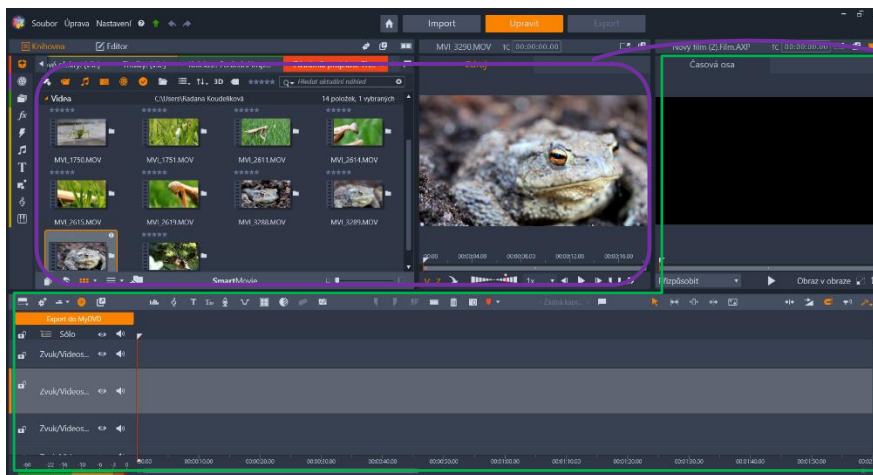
Soubor Úprava Nastavení

Import
Upravit
Export

Knihovna
Editor

MVI_3290.MOV
TC 00:00:00.00

Nový film (Z).Film.AXP
TC 00:00:00.00

Zdroj

Časová osa

Hledat aktuální náhled

Videa
C:\Users\Radana Koudelková
14 položek, 1 vybraných

MVI_1750.MOV
MVI_1751.MOV
MVI_2611.MOV
MVI_2614.MOV
MVI_2615.MOV
MVI_2619.MOV
MVI_3288.MOV
MVI_3289.MOV

SmartMovie

00:00
00:00:04.00
00:00:08.00
00:00:12.00
00:00:16.00

1x

Přizpůsobit
Obraz v obraze

Export do MyDVD

Sólo
Zvuk/Videos...
Zvuk/Videos...
Zvuk/Videos...

00:00
00:00:10.00
00:00:20.00
00:00:30.00
00:00:40.00
00:00:50.00
00:01:00.00
00:01:10.00
00:01:20.00
00:01:30.00
00:01:40.00
00:01:50.00